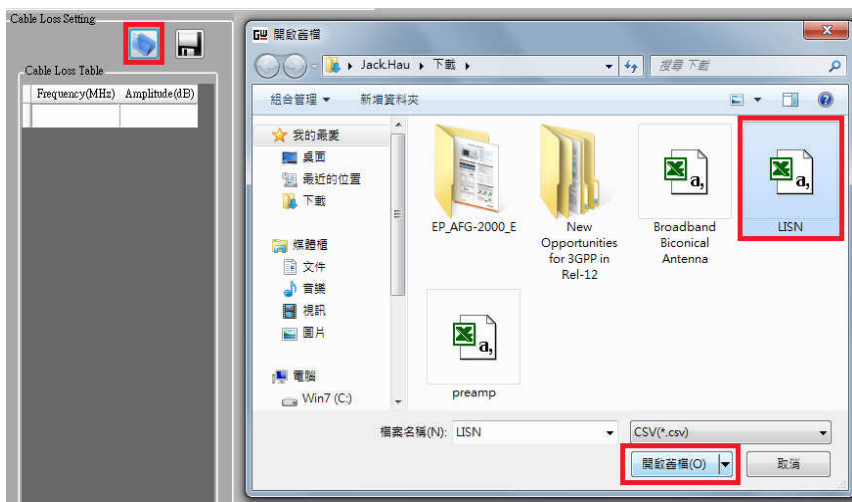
Cable Loss Setting

Cable Loss Table

| Frequency(MHz) | Amplitude(dB) |
|---|---|
| | |

開啟舊檔

Jack.Hau ▸ 下載 ▸

搜尋 下載

組合管理 ▾ 新增資料夾

我的最愛
桌面
最近的位置
下載

媒體櫃
文件
音樂
視訊
圖片

電腦
Win7 (C:)

EP_AFG-2000_E

New Opportunities for 3GPP in Rel-12

Broadband Biconical Antenna

LISN

preamp

檔案名稱(N): LISN

CSV(*.csv)

開啟舊檔(O)

取消